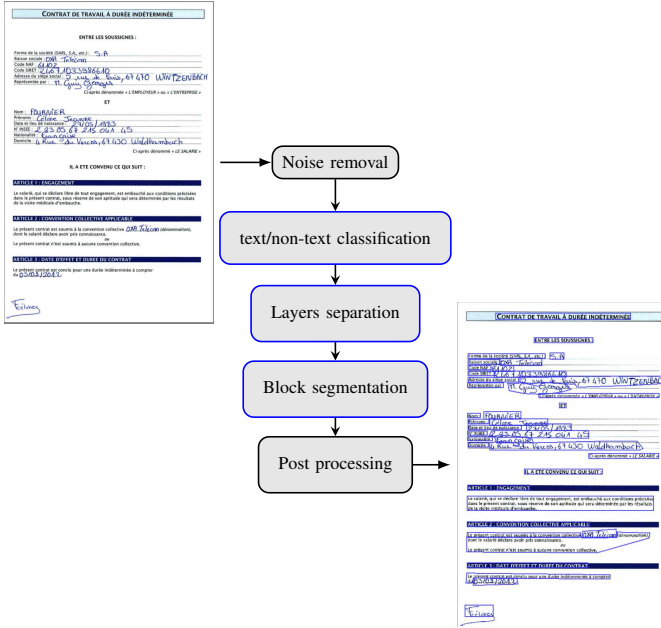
CONTRAT DE TRAVAIL À DURÉE INDÉTERMINÉE

ENTRE LES SOUSSIGNES :

Forme de la société (SARL, S.A., etc.) : S.A
Raison sociale : ORA Telecom
Code NAF : 6102
Code SIRET : 2267103338610
Adresse du siège social : 2 rue de Paris, 67 470 WINTZENBACH
Représentée par : M. Guy Georges

Ci-après dénommée « L'EMPLOYEUR » ou « L'ENTREPRISE »

ET

Nom : FOURNIER
Prénoms : Celine Jeanne
Date et lieu de naissance : 27/05/1983
N° INSEE : 2 83 05 67 215 041 45
Nationalité : Française
Domicile : 4 Rue du Verceau, 67 430 Waldhambach

Ci-après dénommé « LE SALARIE »

IL A ETE CONVENU CE QUI SUIT :

ARTICLE 1 : ENGAGEMENT

Le salarié, qui se déclare libre de tout engagement, est embauché aux conditions précisées dans le présent contrat, sous réserve de son aptitude qui sera déterminée par les résultats de la visite médicale d'embauche.

ARTICLE 2 : CONVENTION COLLECTIVE APPLICABLE

Le présent contrat est soumis à la convention collective ORA Telecom (dénomination), dont le salarié déclare avoir pris connaissance.
ou
Le présent contrat n'est soumis à aucune convention collective.

ARTICLE 3 : DATE D'EFFET ET DUREE DU CONTRAT

Le présent contrat est conclu pour une durée indéterminée à compter du 03/03/2012.

Fcline

Noise removal

text/non-text classification

Layers separation

Block segmentation

Post processing

CONTRAT DE TRAVAIL À DURÉE INDÉTERMINÉE

ENTRE LES SOUSSIGNES :

Forme de la société (SARL, S.A., etc.) : S.A
Raison sociale : ORA Telecom
Code NAF : 6102
Code SIRET : 2267103338610
Adresse du siège social : 2 rue de Paris, 67 470 WINTZENBACH
Représentée par : M. Guy Georges

Ci-après dénommée « L'EMPLOYEUR » ou « L'ENTREPRISE »

ET

Nom : FOURNIER
Prénoms : Celine Jeanne
Date et lieu de naissance : 27/05/1983
N° INSEE : 2 83 05 67 215 041 45
Nationalité : Française
Domicile : 4 Rue du Verceau, 67 430 Waldhambach

Ci-après dénommé « LE SALARIE »

IL A ETE CONVENU CE QUI SUIT :

ARTICLE 1 : ENGAGEMENT

Le salarié, qui se déclare libre de tout engagement, est embauché aux conditions précisées dans le présent contrat, sous réserve de son aptitude qui sera déterminée par les résultats de la visite médicale d'embauche.

ARTICLE 2 : CONVENTION COLLECTIVE APPLICABLE

Le présent contrat est soumis à la convention collective ORA Telecom (dénomination), dont le salarié déclare avoir pris connaissance.
ou
Le présent contrat n'est soumis à aucune convention collective.

ARTICLE 3 : DATE D'EFFET ET DUREE DU CONTRAT

Le présent contrat est conclu pour une durée indéterminée à compter du 03/03/2012.

Fcline